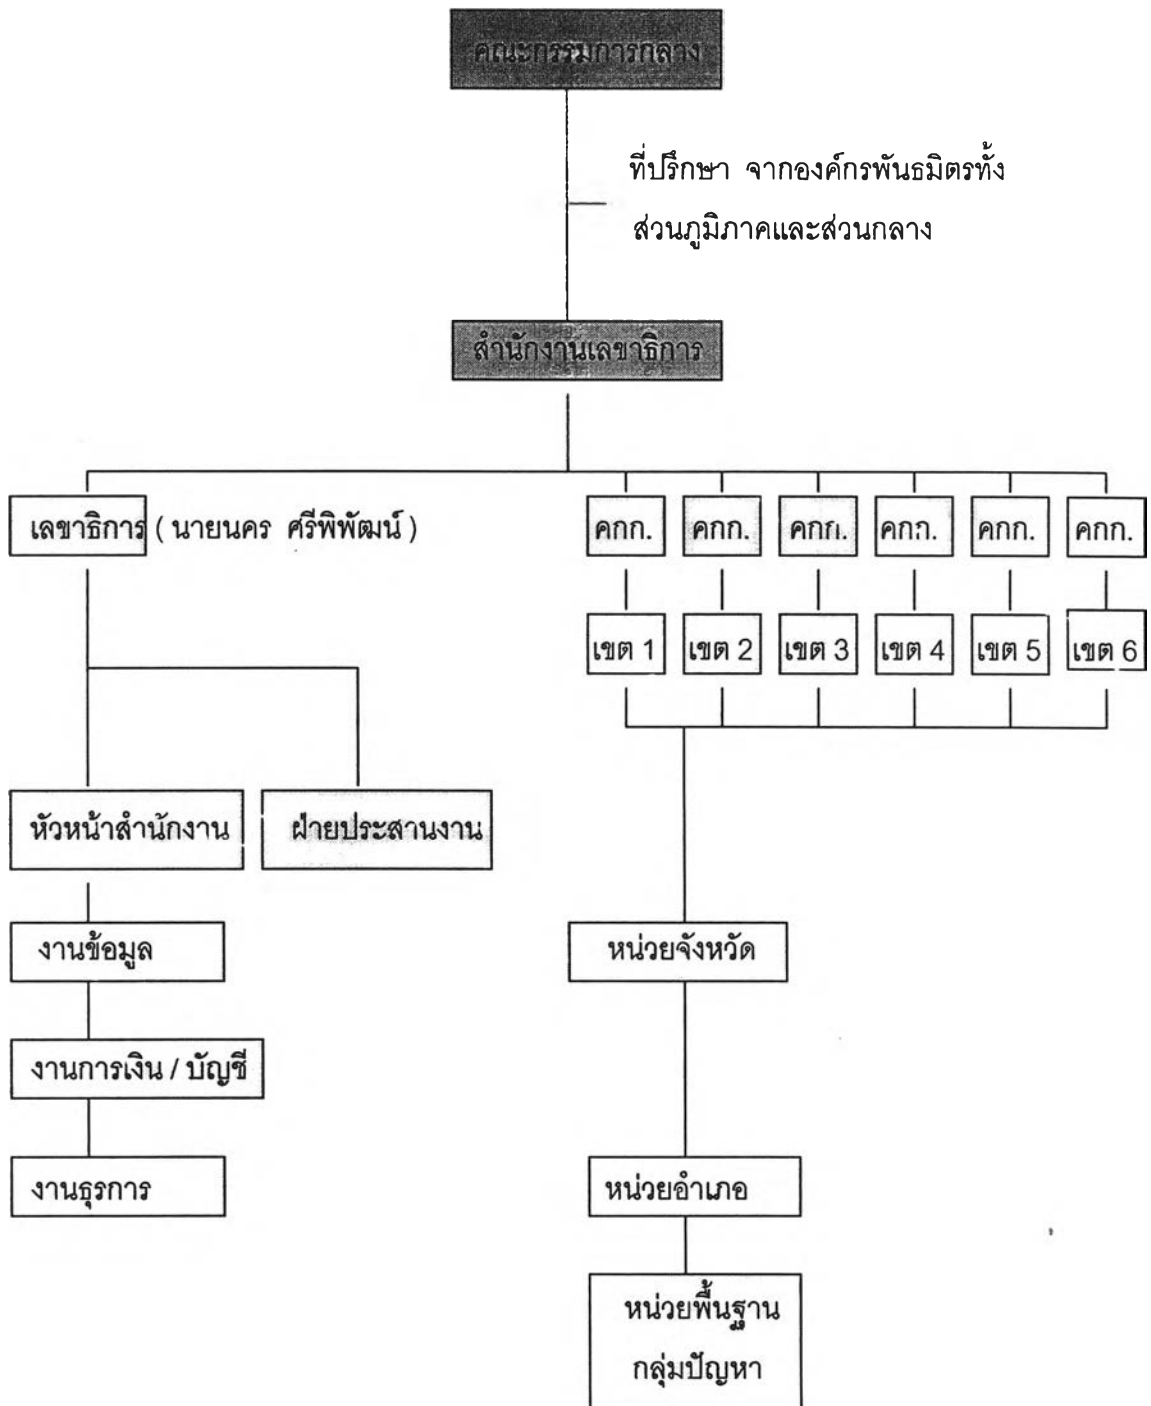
คณะกรรมการกลาง

ที่ปรึกษา จากองค์กรพันธมิตรทั้งส่วนภูมิภาคและส่วนกลาง

สำนักงานเลขาธิการ

เลขาธิการ ( นายนคร ศรีพิพัฒน์ )

คกก.
เขต 1

คกก.
เขต 2

คกก.
เขต 3

คกก.
เขต 4

คกก.
เขต 5

คกก.
เขต 6

หัวหน้าสำนักงาน

ฝ่ายประสานงาน

งานข้อมูล

งานการเงิน / บัญชี

งานธุรการ

หน่วยจังหวัด

หน่วยอำเภอ

หน่วยพื้นฐาน
กลุ่มปัญหา